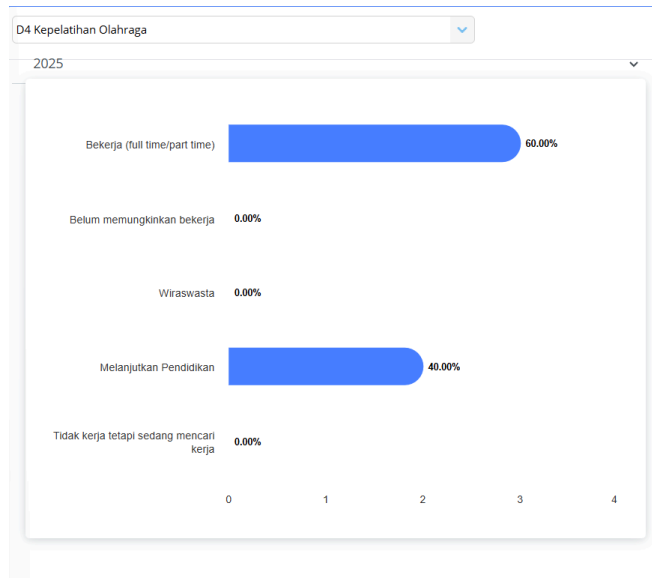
D4 Kepelatihan Olahraga

2025

Bekerja (full time/part time) 60.00%

Belum memungkinkan bekerja 0.00%

Wiraswasta 0.00%

Melanjutkan Pendidikan 40.00%

Tidak kerja tetapi sedang mencari kerja 0.00%

0 1 2 3 4